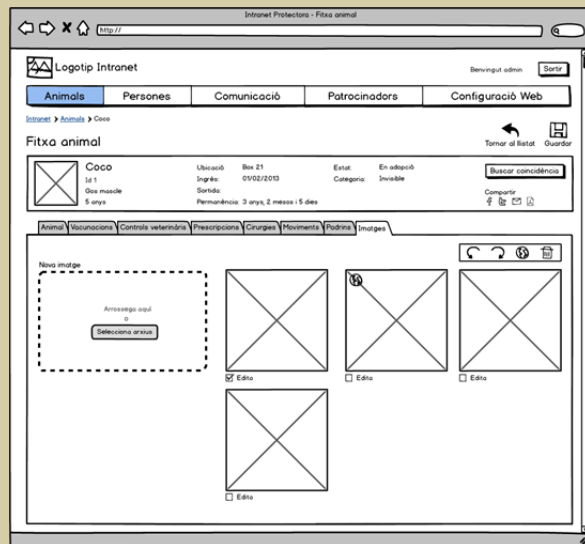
Intranet Protectora - Fitxa animal

http://

Logotip Intranet

Benvingut admin Sortir

Animals | Persones | Comunicació | Patrocinadors | Configuració Web

Intranet > Animals > Coco

Fitxa animal

Tornar al llistat Guardar

Coco
Id 1
Gos mascle
5 anys

Ubicació: Box 21
Ingrés: 01/02/2013
Sortida:
Permanència: 3 anys, 2 mesos i 5 dies

Estat: En adopció
Categoria: Invisible

Buscar coincidència

Compartir

Animal | Vacunacions | Controls veterinaris | Prescripcions | Cirurgies | Moviments | Padrins | Imatges

Nova imatge

Arrossega aquí
o
Selecciona arxius

Edita

Edita

Edita

Edita